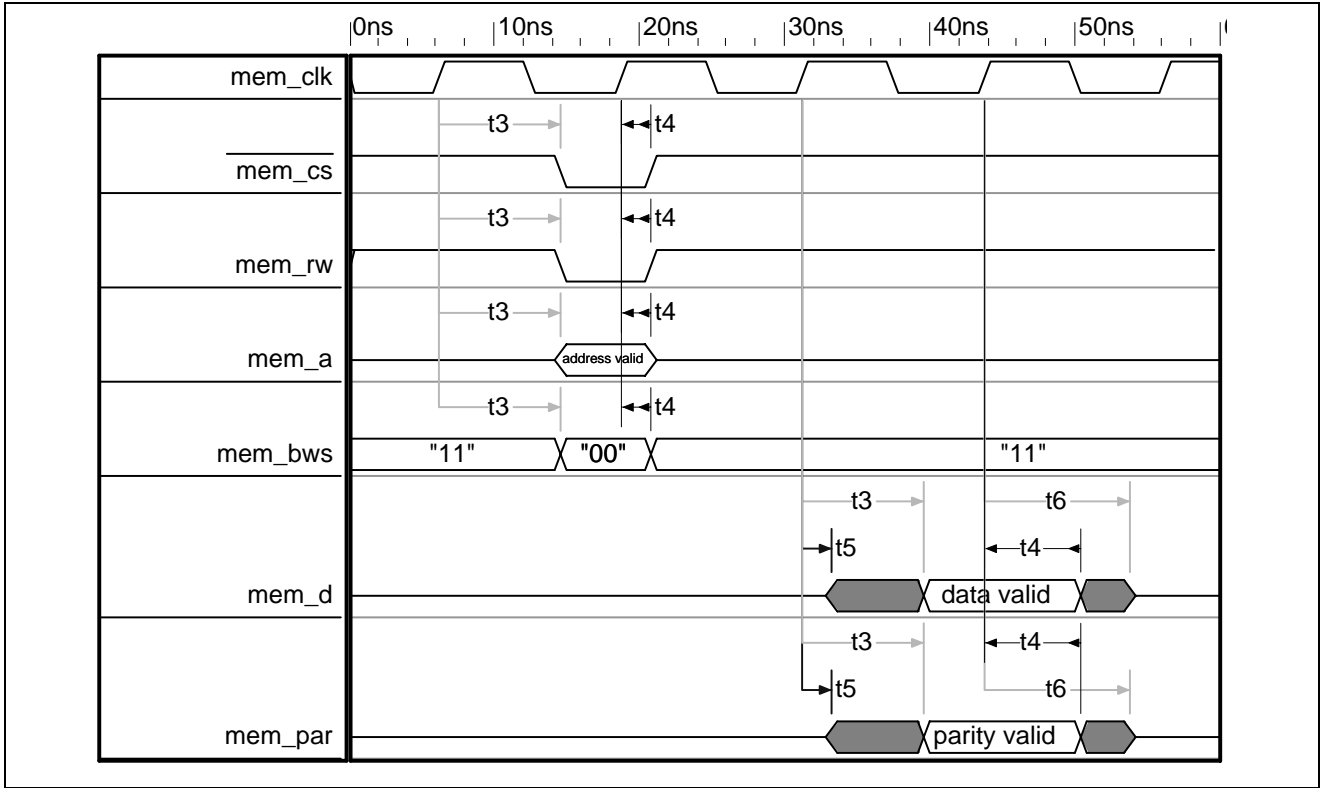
0ns 10ns 20ns 30ns 40ns 50ns

mem_clk

t3 t4

$\overline{\text{mem\_cs}}$

t3 t4

mem_rw

t3 t4

mem_a

address valid

t3 t4

mem_bws

"11" "00" "11"

t3 t6

t5 t4

mem_d

data valid

t3 t4

t5 t6

mem_par

parity valid